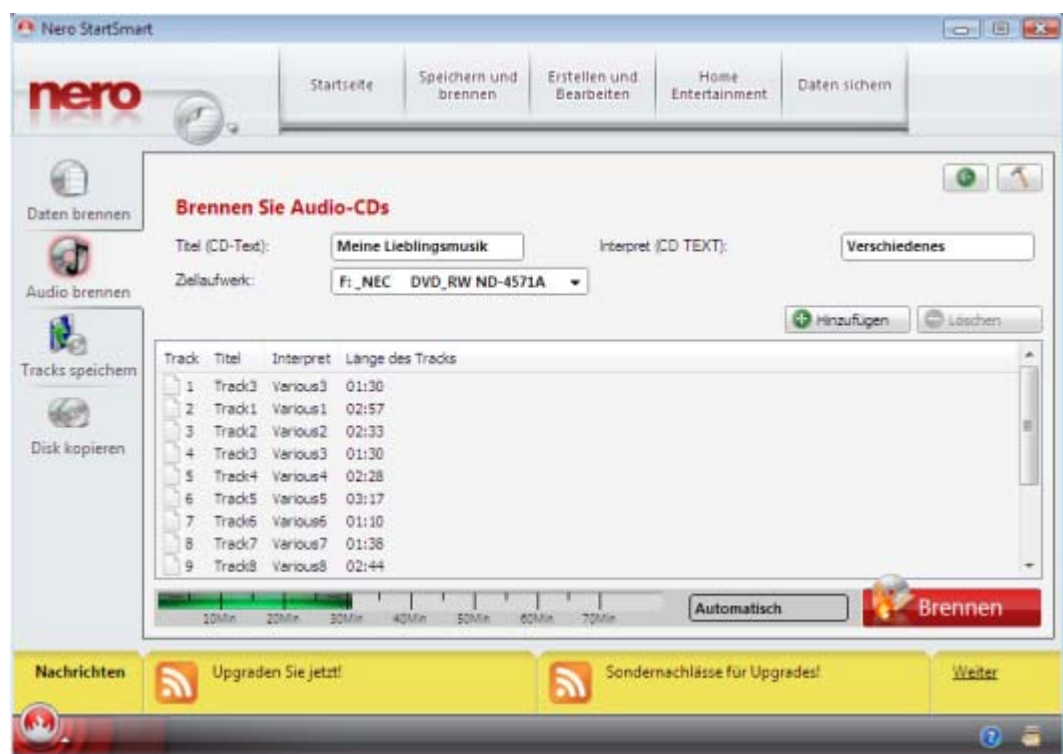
Nero StartSmart

nero

Startseite
Speichern und brennen
Erstellen und Bearbeiten
Home Entertainment
Daten sichern

Daten brennen
Audio brennen
Tracks speichern
Disk kopieren

Brennen Sie Audio-CDs

Titel (CD-Text): Meine Lieblingsmusik
Interpret (CD TEXT): Verschiedenes
Ziellaufwerk: F: _NEC DVD_RW ND-4571A

Hinzufügen
Löschen

| Track | Titel | Interpret | Länge des Tracks |
|---|---|---|---|
| 1 | Track3 | Various3 | 01:30 |
| 2 | Track1 | Various1 | 02:57 |
| 3 | Track2 | Various2 | 02:33 |
| 4 | Track3 | Various3 | 01:30 |
| 5 | Track4 | Various4 | 02:28 |
| 6 | Track5 | Various5 | 03:17 |
| 7 | Track6 | Various6 | 01:10 |
| 8 | Track7 | Various7 | 01:38 |
| 9 | Track8 | Various8 | 02:44 |

10Min 20Min 30Min 40Min 50Min 60Min 70Min

Automatisch

Brennen

Nachrichten
Upgraden Sie jetzt!
Sondernachlässe für Upgrades!
Weiter